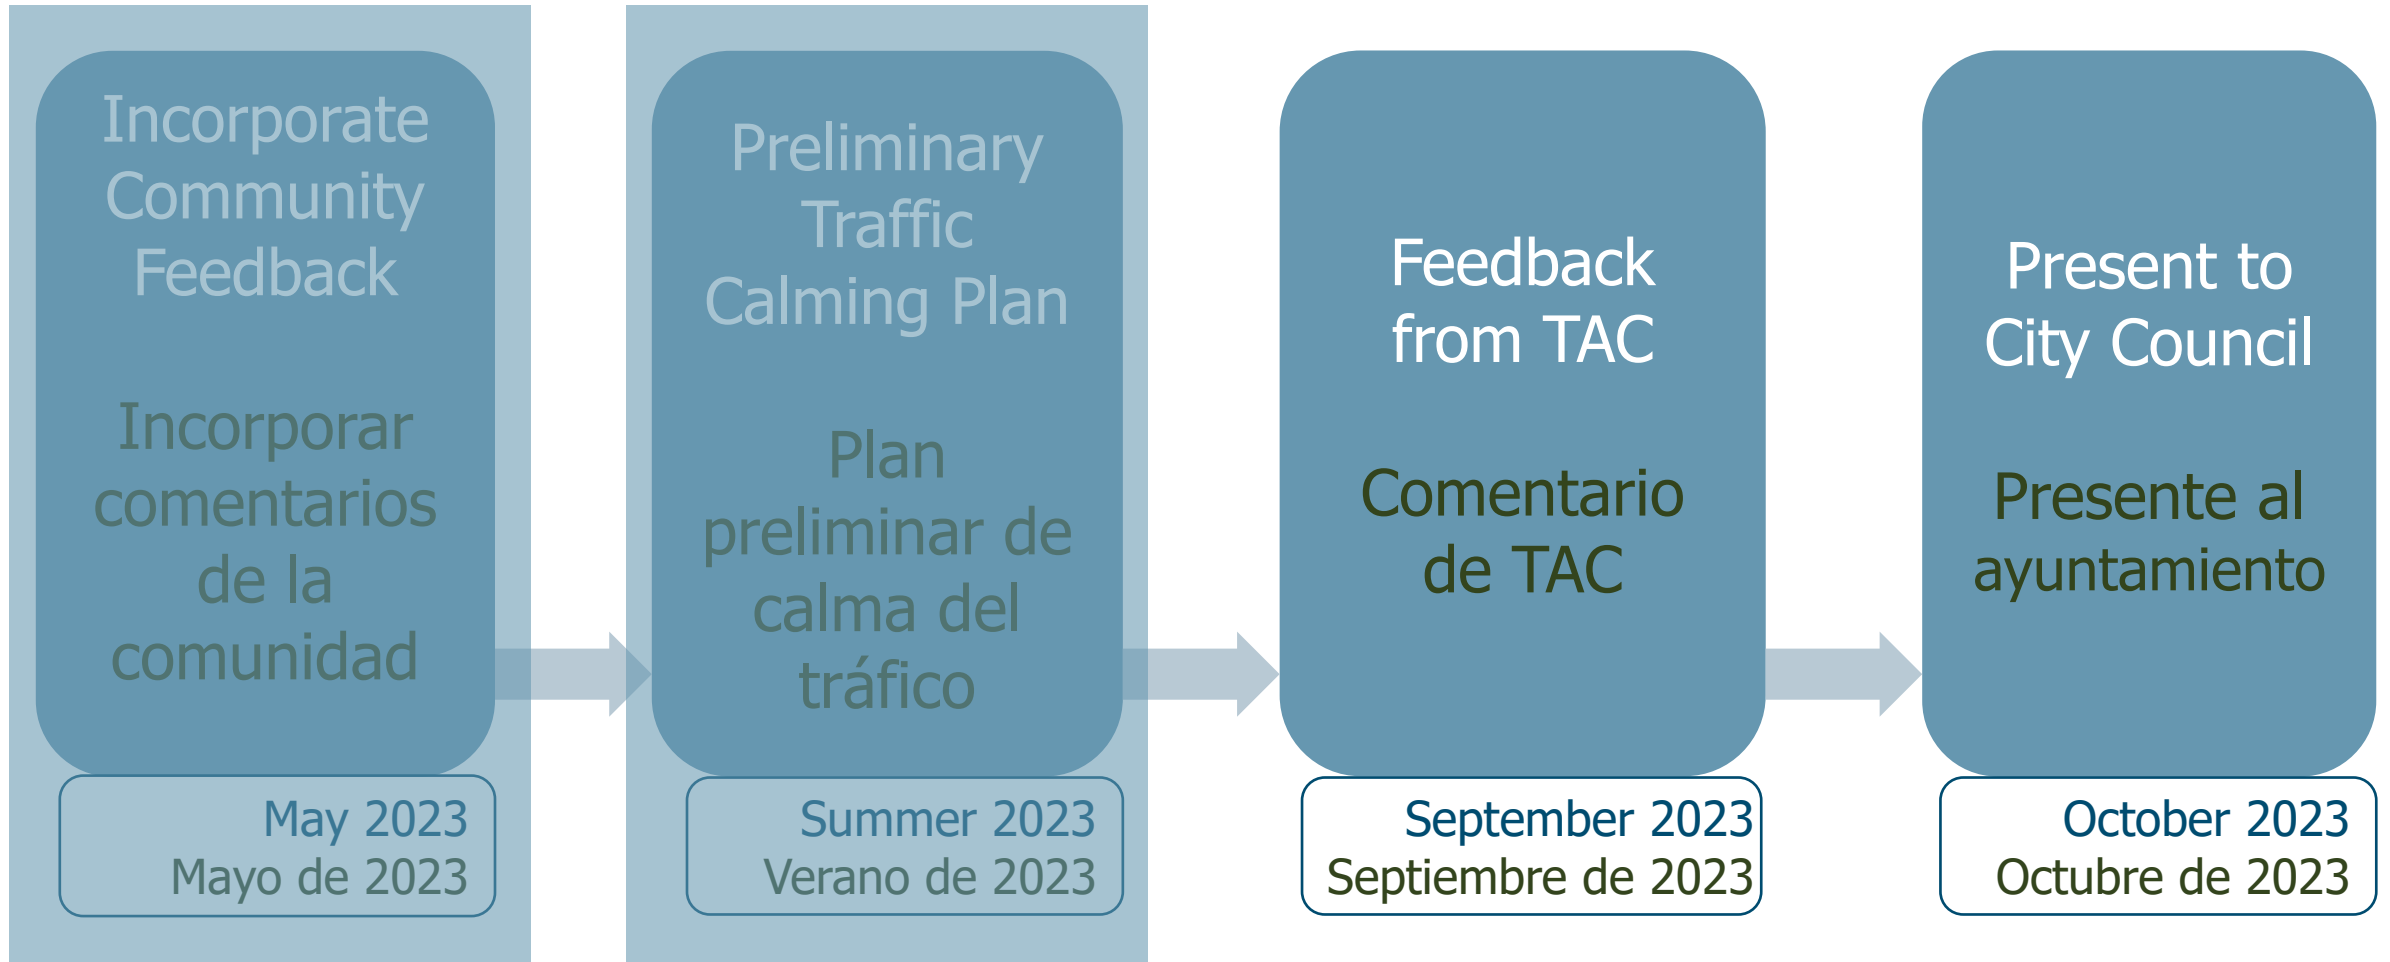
Incorporate Community Feedback

Incorporar comentarios de la comunidad

May 2023
Mayo de 2023

Preliminary Traffic Calming Plan

Plan preliminar de calma del tráfico

Summer 2023
Verano de 2023

Feedback from TAC

Comentario de TAC

September 2023
Septiembre de 2023

Present to City Council

Presente al ayuntamiento

October 2023
Octubre de 2023